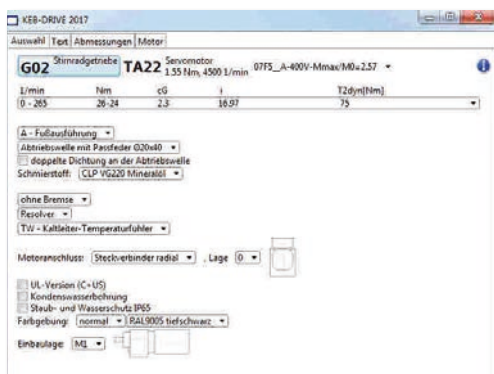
KEB-DRIVE 2017

Auswahl | Text | Abmessungen | Motor

G02 Stirnradgetriebe TA22 Servomotor 1.55 Nm, 4500 1/min 07F5_A-400V-Mmax/M0=2.57

| 1/min | Nm | cG | i | T2dyn[Nm] |
|---|---|---|---|---|
| 0 - 265 | 26-24 | 2.3 | 16.97 | 75 |

A - Fußausführung
Abtriebswelle mit Passfeder Ø20x40
doppelte Dichtung an der Abtriebswelle
Schmierstoff: CLP VG220 Mineralöl

ohne Bremse
Resolver
TW - Kaltleiter-Temperaturfühler

Motoranschluss: Steckverbinder radial , Lage 0

UL-Version (C+US)
Kondenswasserbohrung
Staub- und Wasserschutz IP65
Farbgebung: normal RAL9005 tiefschwarz

Einbaulage: M1